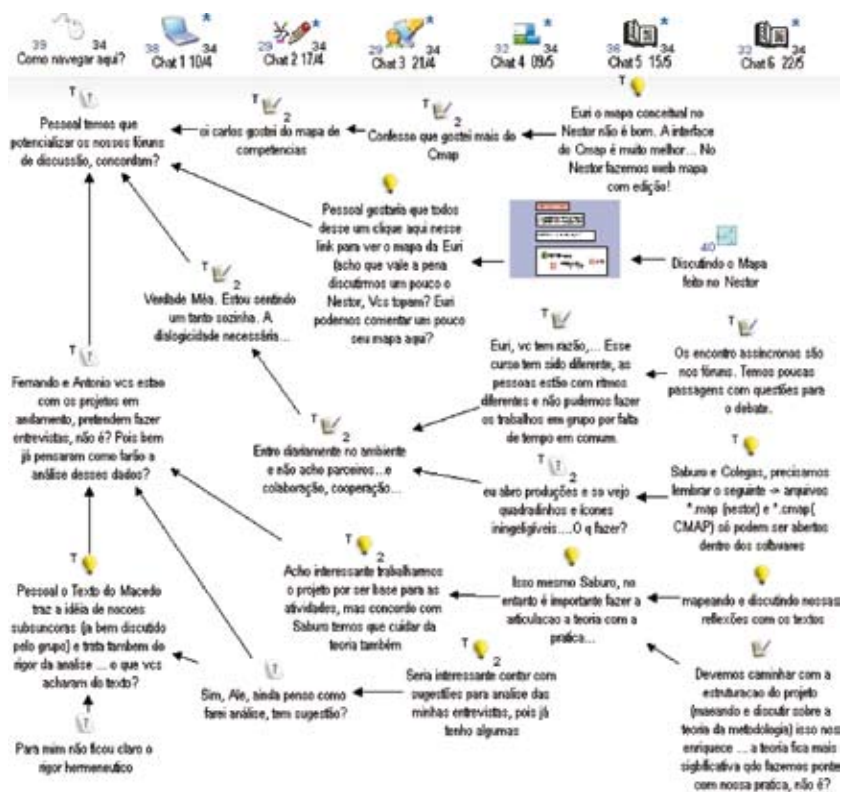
39 34
Como navegar aqui?

38 34
Chat 1 10/4

29 34
Chat 2 17/4

29 34
Chat 3 21/4

32 34
Chat 4 09/5

36 34
Chat 5 15/5

32 34
Chat 6 22/5

T
Pessoal temos que potencializar os nossos fóruns de discussão, concordam?

T 2
oi carlos gostei do mapa de competencias

T 2
Confesso que gostei mais do Cmap

T
Euri o mapa conceitual no Nestor não é bom. A interface do Cmap é muito melhor... No Nestor fazemos web mapa com edição!

Pessoal gostaria que todos desse um clique aqui nesse link para ver o mapa da Euri (acho que vale a pena discutirmos um pouco o Nestor, Vcs topam? Euri podemos comentar um pouco seu mapa aqui?

40
Discutindo o Mapa feito no Nestor

T 2
Verdade Mês. Estou sentindo um tanto sozinha. A dialogicidade necessária...

T
Euri, vc tem razão,... Esse curso tem sido diferente, as pessoas estão com ritmos diferentes e não pudemos fazer os trabalhos em grupo por falta de tempo em comum.

T
Os encontro assíncronos são nos fóruns. Temos poucas passagens com questões para o debate.

T
Fernando e Antonio vcs estão com os projetos em andamento, pretendem fazer entrevistas, não é? Pois bem já pensaram como farão a análise desses dados?

T 2
Entro diariamente no ambiente e não acho parceiros...e colaboração, cooperação...

T 2
eu abro produções e so vejo quadradinhos e ícones ininteligíveis....O q fazer?

T
Saburo e Colegas, precisamos lembrar o seguinte => arquivos *.map (nestor) e *.cmap( CMAP) só podem ser abertos dentro dos softwares

T
Pessoal o Texto do Macedo traz a idéia de nocoes subsuncoras (ja bem discutido pelo grupo) e trata tambem do rigor da analise ... o que vcs acharam do texto?

T 2
Acho interessante trabalharmos o projeto por ser base para as atividades, mas concordo com Saburo temos que cuidar da teoria também

Isso mesmo Saburo, no entanto é importante fazer a articulacao a teoria com a pratica...

mapeando e discutindo nossas reflexões com os textos

T 2
Seria interessante contar com sugestões para análise das minhas entrevistas, pois já tenho algumas

Sim, Ale, ainda penso como farei análise, tem sugestão?

Devemos caminhar com a estruturacao do projeto (maeando e discutir sobre a teoria da metodologia) isso nos enriquece ... a teoria fica mais significativa qdo fazemos ponte com nossa pratica, não é?

Para mim não ficou claro o rigor hermeneutico